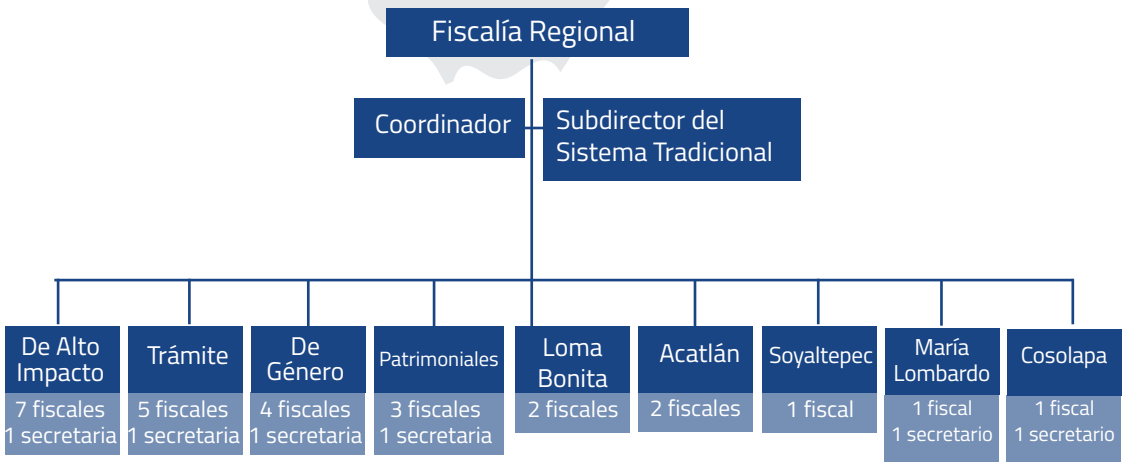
Fiscalía Regional

Coordinador

Subdirector del Sistema Tradicional

De Alto Impacto
7 fiscales
1 secretaria

Trámite
5 fiscales
1 secretaria

De Género
4 fiscales
1 secretaria

Patrimoniales
3 fiscales
1 secretaria

Loma Bonita
2 fiscales

Acatlán
2 fiscales

Soyaltepec
1 fiscal

María Lombardo
1 fiscal
1 secretario

Cosolapa
1 fiscal
1 secretario